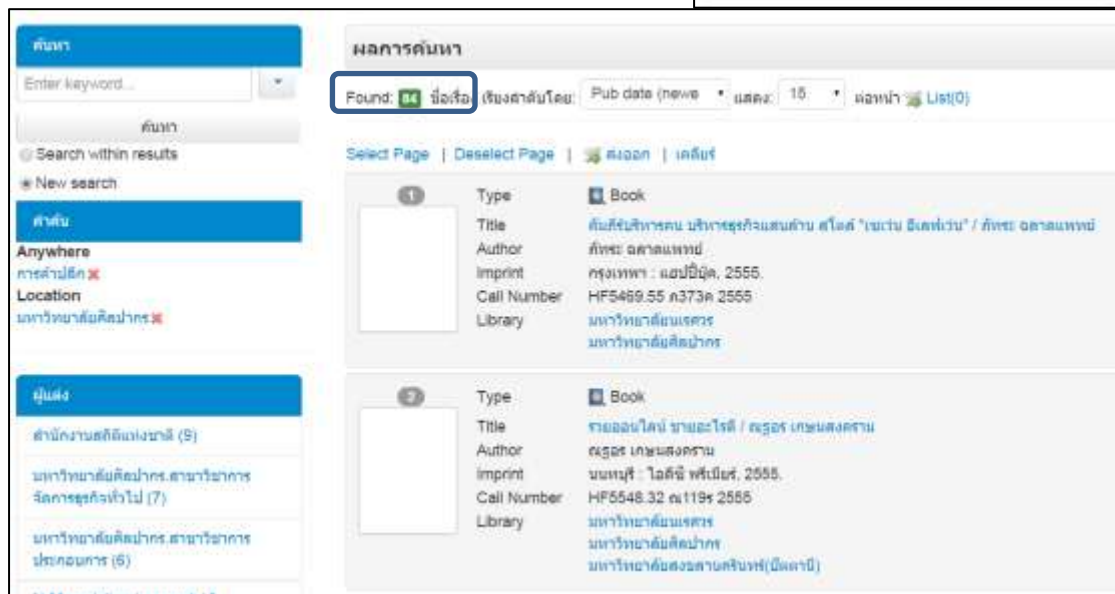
ค้นหา

Enter keyword...

ค้นหา

Search within results

New search

คำค้น

Anywhere

การตลาด

Location

มหาวิทยาลัยศิลปากร

ผู้แต่ง

สำนักงานสถิติแห่งชาติ (9)

มหาวิทยาลัยศิลปากร.สาขาวิชาการจัดการธุรกิจทั่วไป (7)

มหาวิทยาลัยศิลปากร.สาขาวิชาการประกอบการ (6)

ผลการค้นหา

Found: 84 ชื่อเรื่อง เรียงลำดับโดย: Pub date (newe แสดง: 15 ต่อหน้า List(0)

Select Page | Deselect Page | ส่งออก | เคลียร์

1

Type Book

Title คัมภีร์บริหารคน บริหารธุรกิจแสนล้าน สไตล์ "เขย่าน อิเคดะว่น" / ภัทระ ฉลาดแพทย์

Author ภัทระ ฉลาดแพทย์

Imprint กรุงเทพฯ : แฮปปี้บุ๊ค, 2555.

Call Number HF5469.55 ภ373ค 2555

Library มหาวิทยาลัยนเรศวร
มหาวิทยาลัยศิลปากร

2

Type Book

Title ขายออนไลน์ ขายอะไรดี / ณฐอร เกษมสงคราม

Author ณฐอร เกษมสงคราม

Imprint นนทบุรี : ไอดีซี พรีเมียร์, 2555.

Call Number HF5548.32 ณ119ข 2555

Library มหาวิทยาลัยนเรศวร
มหาวิทยาลัยศิลปากร
มหาวิทยาลัยสงขลานครินทร์(ปัตตานี)